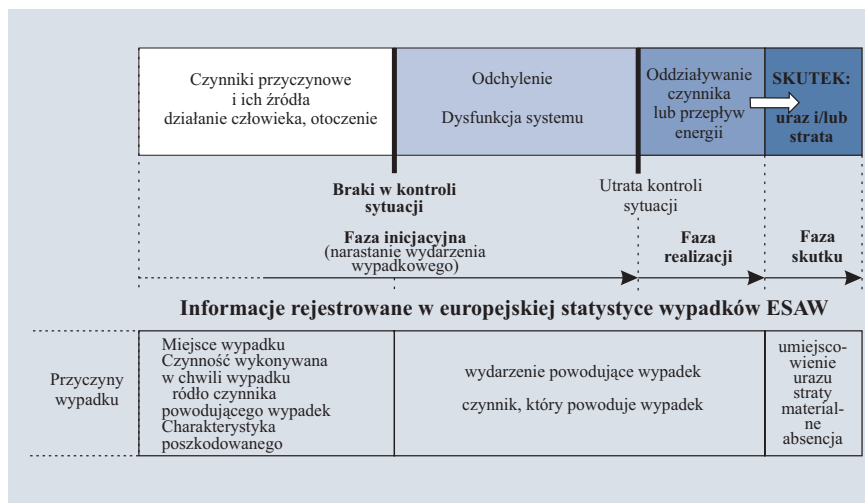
Czynniki przyczynowe i ich źródła działanie człowieka, otoczenie

Odchylenie

Dysfunkcja systemu

Oddziaływanie czynnika lub przepływ energii

SKUTEK: uraz i/lub strata

Braki w kontroli sytuacji

Utrata kontroli sytuacji

Faza inicjacyjna (narastanie wydarzenia wypadkowego)

Faza realizacji

Faza skutku

Informacje rejestrowane w europejskiej statystyce wypadków ESAW

Przyczyny wypadku

Miejsce wypadku Czynność wykonywana w chwili wypadku ródło czynnika powodującego wypadek Charakterystyka poszkodowanego

wydarzenie powodujące wypadek

czynnik, który powoduje wypadek

umiejscowienie urazu straty materialne absencja